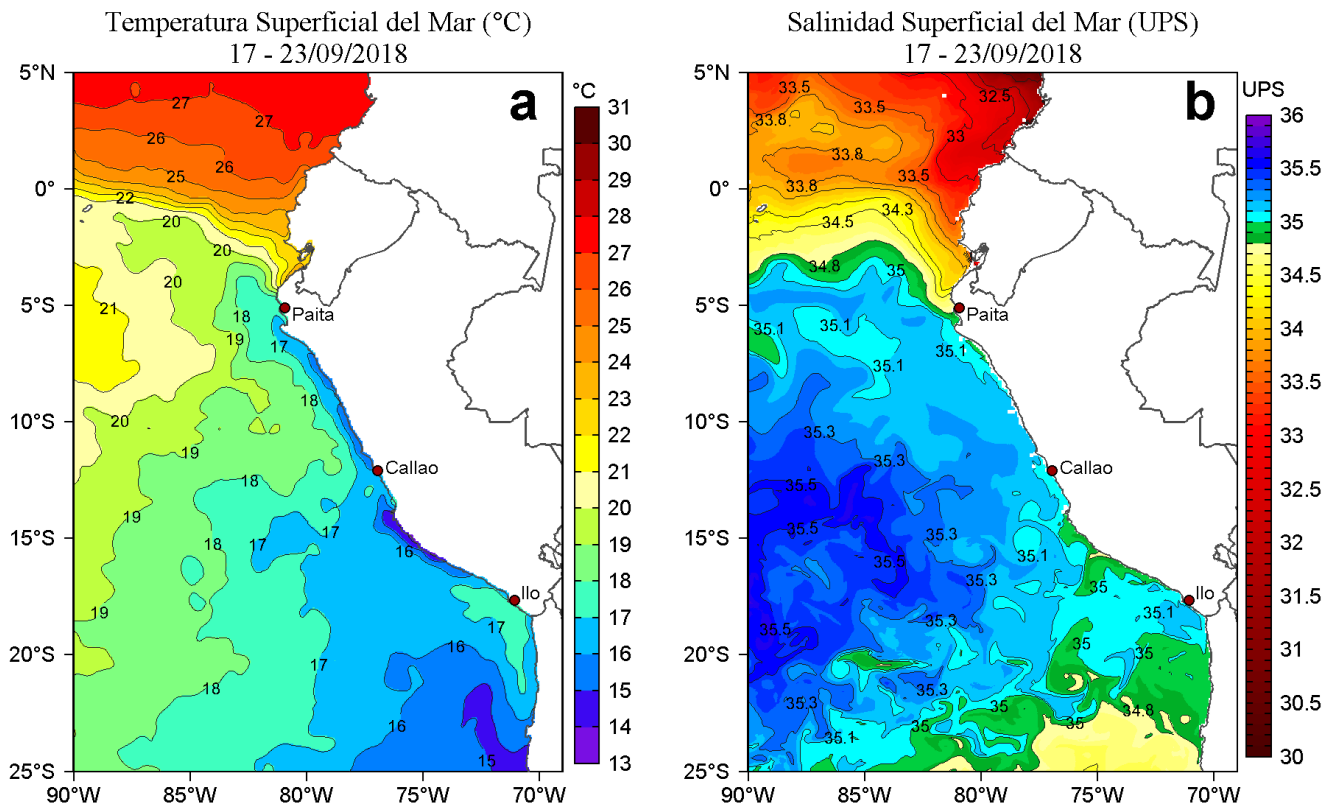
Temperatura Superficial del Mar (°C)
17 - 23/09/2018

a

°C
31
30
29
28
27
26
25
24
23
22
21
20
19
18
17
16
15
14
13

5°N
0°
5°S
10°S
15°S
20°S
25°S
90°W
85°W
80°W
75°W
70°W

27
27
26
26
25
22
20
20
20
21
18
19
17
18
20
19
18
19
18
17
17
16
18
19
17
17
16
18
16
15

Paita
Callao
Ilo

Salinidad Superficial del Mar (UPS)
17 - 23/09/2018

b

UPS
36
35.5
35
34.5
34
33.5
33
32.5
32
31.5
31
30.5
30

5°N
0°
5°S
10°S
15°S
20°S
25°S
90°W
85°W
80°W
75°W
70°W

33.5
33.5
32.5
33.8
33.5
33
33.8
33.8
33.5
34.5
34.3
34.8
35
35.1
35.1
35.1
35.1
35.3
35.3
35.5
35.5
35.3
35.5
35.1
35.3
35
35.1
35.3
35.5
35
35
35.3
35.3
35
35
35
34.8
35.1

Paita
Callao
Ilo